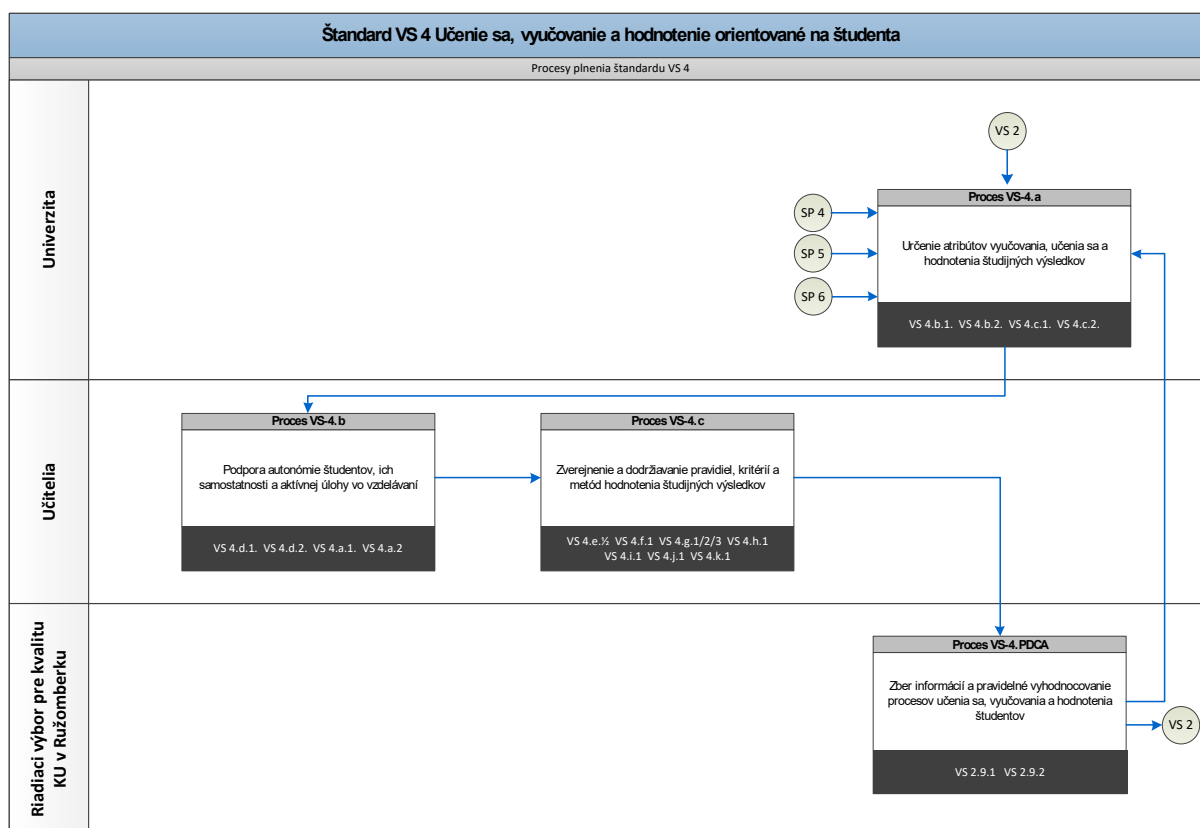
Štandard VS 4 Učenie sa, vyučovanie a hodnotenie orientované na študenta

Procesy plnenia štandardu VS 4

Univerzita

VS 2

SP 4

SP 5

SP 6

Proces VS-4.a

Určenie atribútov vyučovania, učenia sa a hodnotenia študijných výsledkov

VS 4.b.1. VS 4.b.2. VS 4.c.1. VS 4.c.2.

Učitelia

Proces VS-4.b

Podpora autonómie študentov, ich samostatnosti a aktívnej úlohy vo vzdelávaní

VS 4.d.1. VS 4.d.2. VS 4.a.1. VS 4.a.2

Proces VS-4.c

Zverejnenie a dodržiavanie pravidiel, kritérií a metód hodnotenia študijných výsledkov

VS 4.e.½ VS 4.f.1 VS 4.g.1/2/3 VS 4.h.1 VS 4.i.1 VS 4.j.1 VS 4.k.1

Riadiaci výbor pre kvalitu KU v Ružomberku

Proces VS-4.PDCA

Zber informácií a pravidelné vyhodnocovanie procesov učenia sa, vyučovania a hodnotenia študentov

VS 2.9.1 VS 2.9.2

VS 2